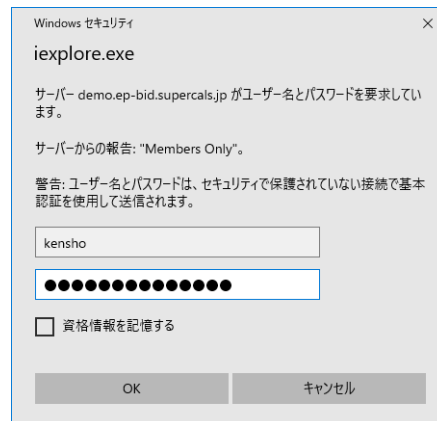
Windows セキュリティ ×

iexplore.exe

サーバー demo.ep-bid.supercals.jp がユーザー名とパスワードを要求しています。

サーバーからの報告: "Members Only"。

警告: ユーザー名とパスワードは、セキュリティで保護されていない接続で基本認証を使用して送信されます。

kensho

●●●●●●●●●●●●●●●

資格情報を記憶する

OK

キャンセル